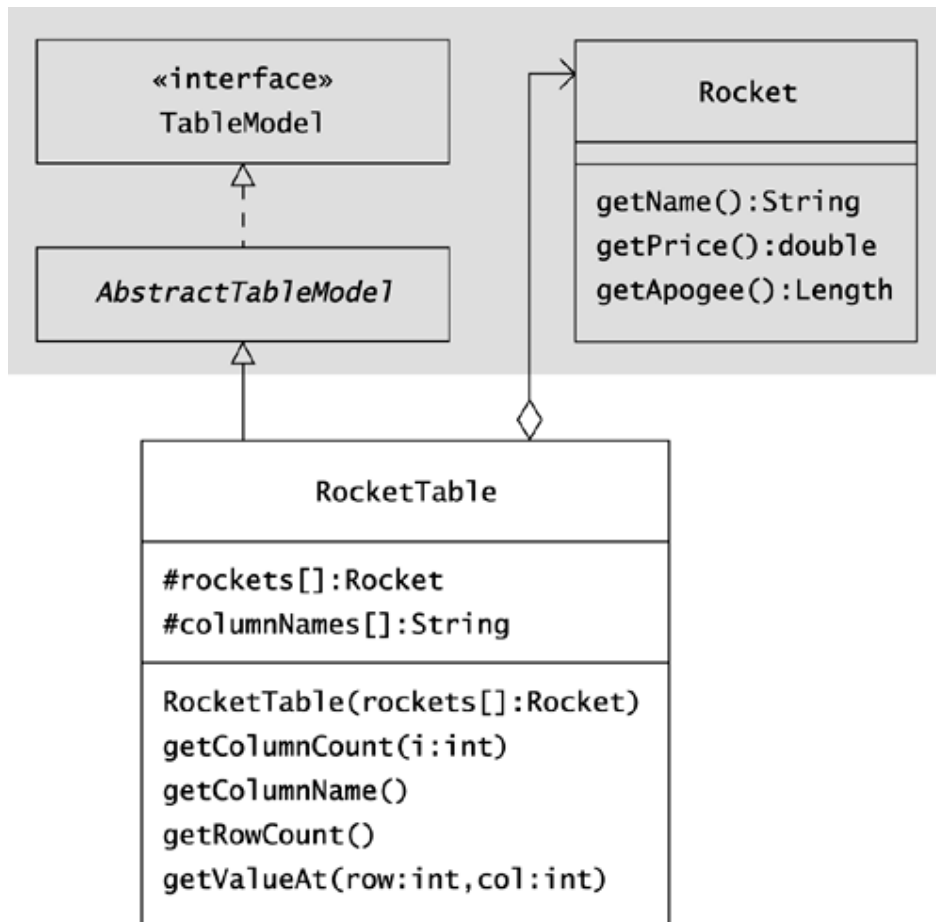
«interface»
TableModel

AbstractTableModel

Rocket

getName():String
getPrice():double
getApogee():Length

RocketTable

#rockets[]:Rocket
#columnNames[]:String

RocketTable(rockets[]:Rocket)
getColumnCount(i:int)
getColumnName()
getRowCount()
getValueAt(row:int,col:int)